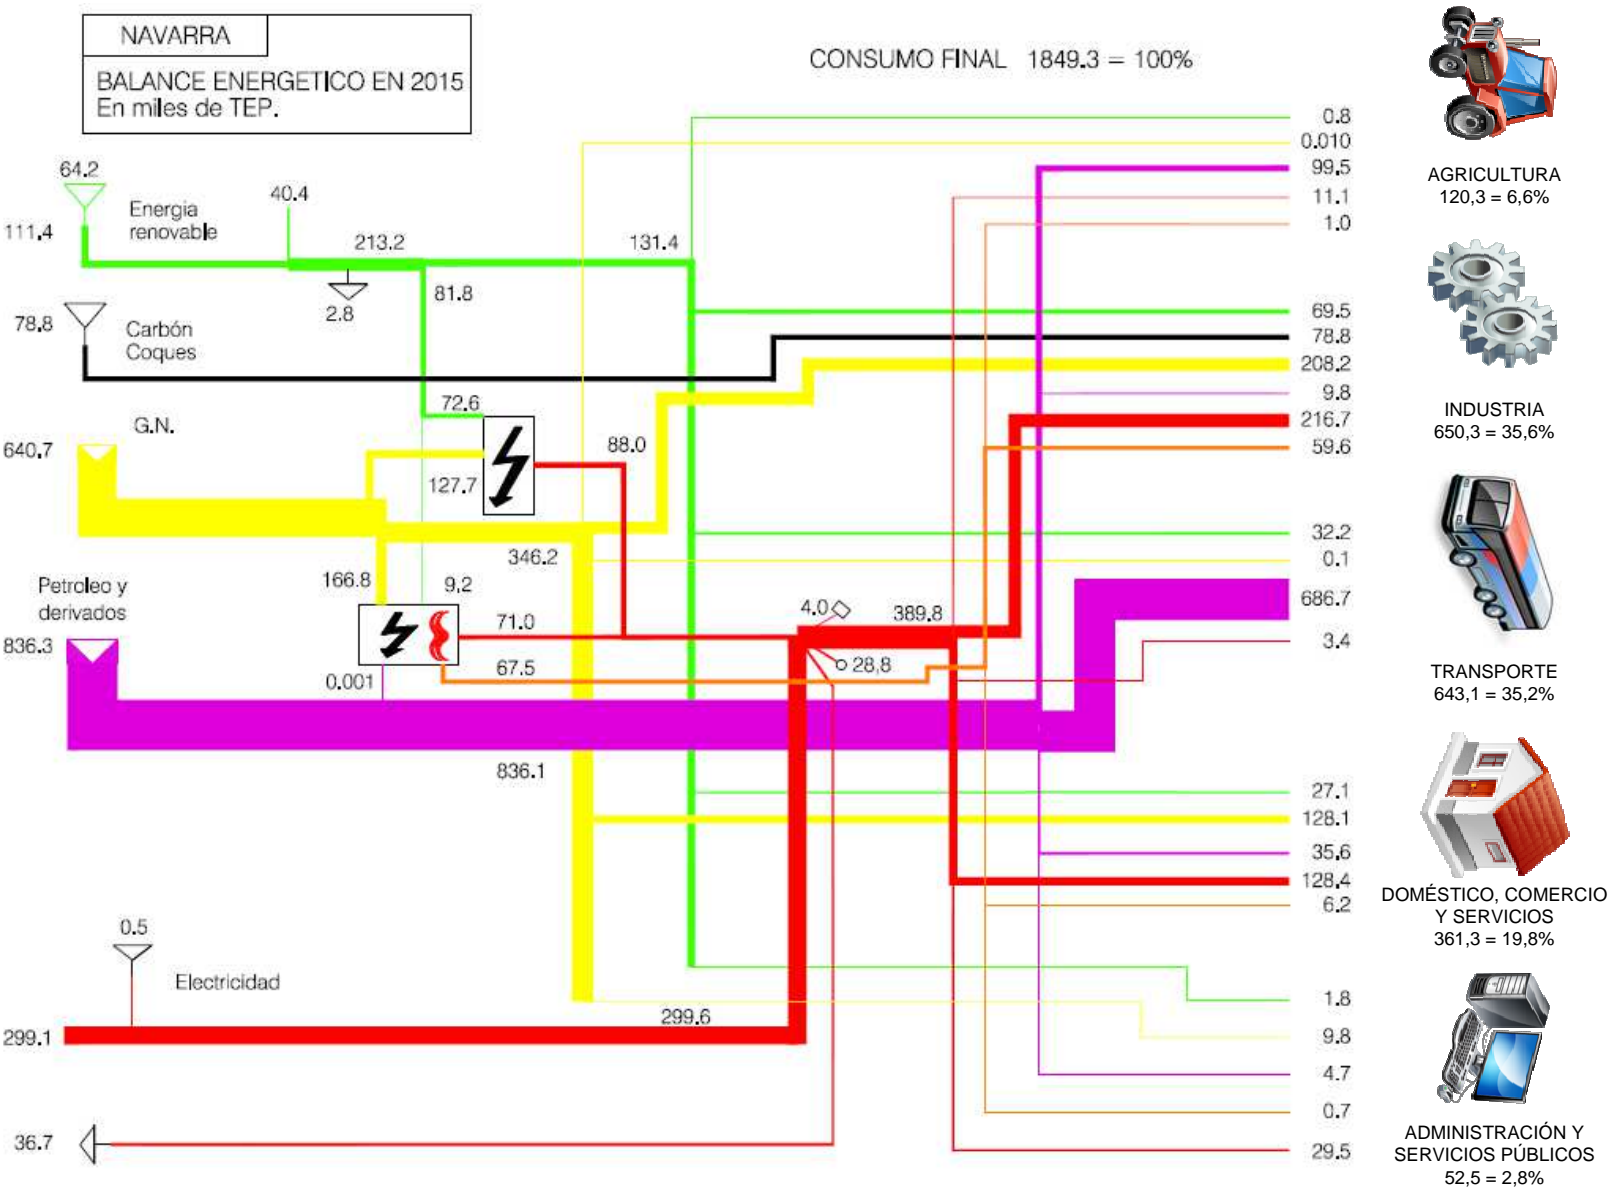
NAVARRA

BALANCE ENERGETICO EN 2015
En miles de TEP.

CONSUMO FINAL 1849.3 = 100%

64.2

111.4

Energia renovable

40.4

213.2

131.4

2.8

81.8

78.8

Carbón Coques

72.6

G.N.

640.7

127.7

88.0

346.2

Petroleo y derivados

166.8

9.2

836.3

71.0

67.5

0.001

4.0

389.8

28.8

836.1

0.5

Electricidad

299.1

299.6

36.7

0.8
0.010
99.5
11.1
1.0
69.5
78.8
208.2
9.8
216.7
59.6
32.2
0.1
686.7
3.4
27.1
128.1
35.6
128.4
6.2
1.8
9.8
4.7
0.7
29.5

AGRICULTURA
120,3 = 6,6%

INDUSTRIA
650,3 = 35,6%

TRANSPORTE
643,1 = 35,2%

DOMÉSTICO, COMERCIO Y SERVICIOS
361,3 = 19,8%

ADMINISTRACIÓN Y SERVICIOS PÚBLICOS
52,5 = 2,8%